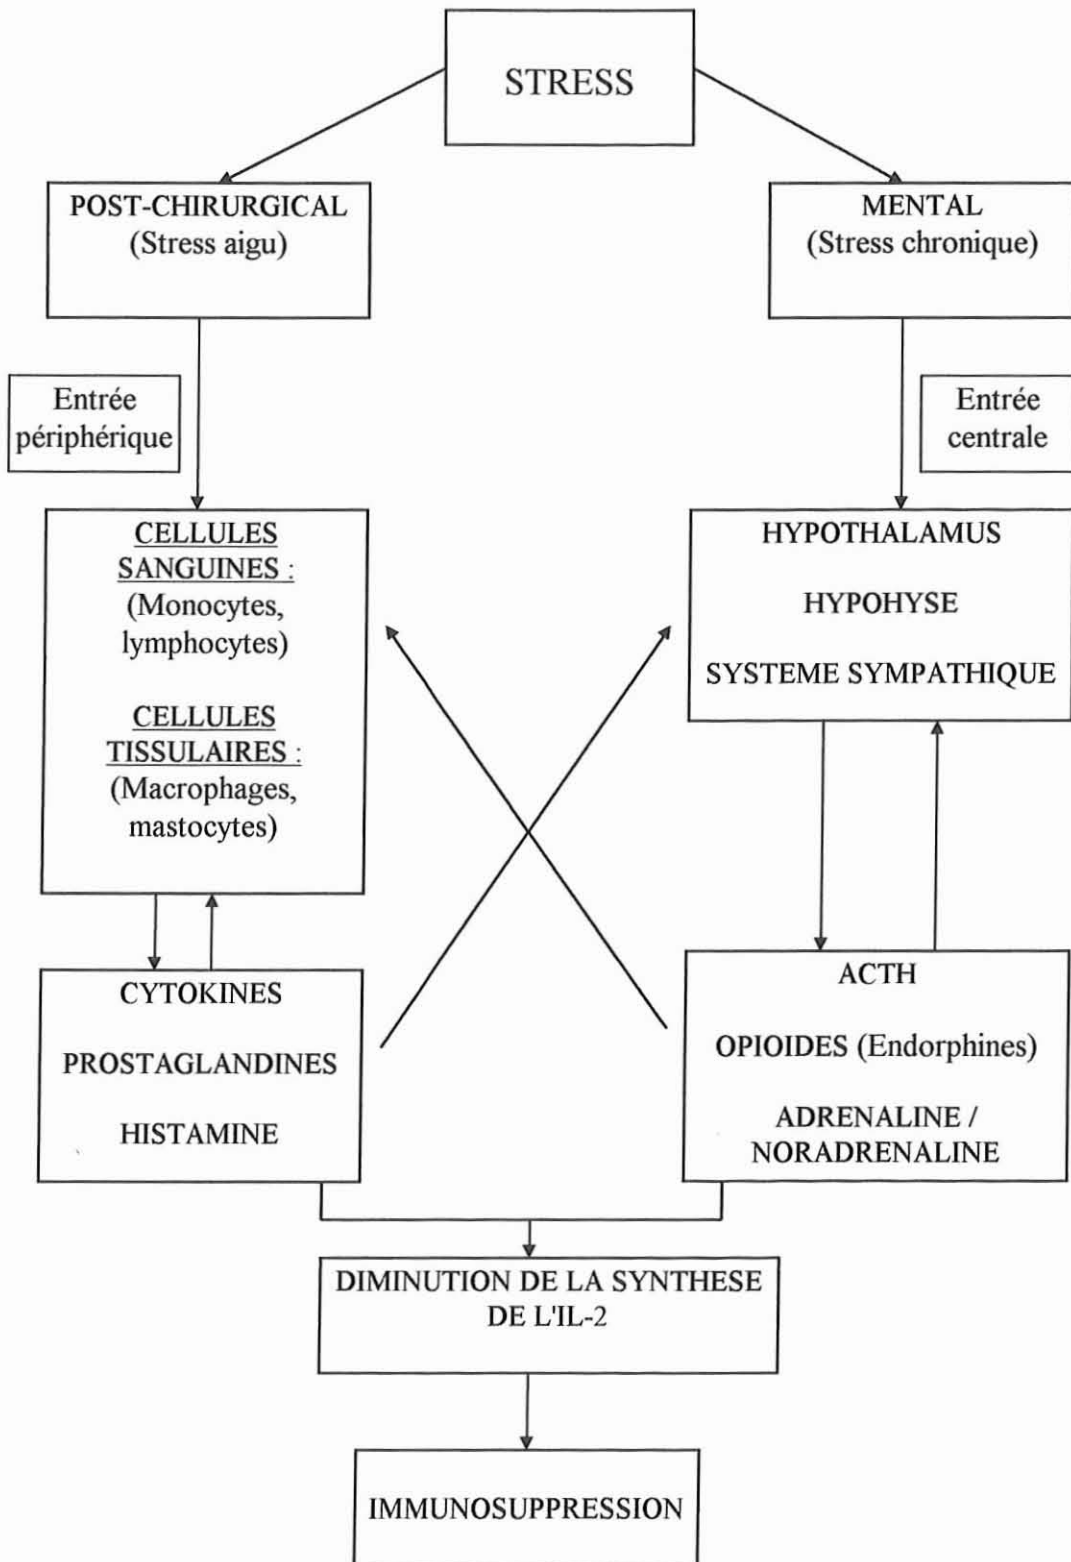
STRESS

POST-CHIRURGICAL
(Stress aigu)

MENTAL
(Stress chronique)

Entrée
périphérique

Entrée
centrale

CELLULES SANGUINES :
(Monocytes, lymphocytes)

CELLULES TISSULAIRES :
(Macrophages, mastocytes)

HYPOTHALAMUS

HYPOHYSE

SYSTEME SYMPATHIQUE

CYTOKINES

PROSTAGLANDINES

HISTAMINE

ACTH

OPIOIDES (Endorphines)

ADRENALINE /
NORADRENALINE

DIMINUTION DE LA SYNTHESE
DE L'IL-2

IMMUNOSUPPRESSION